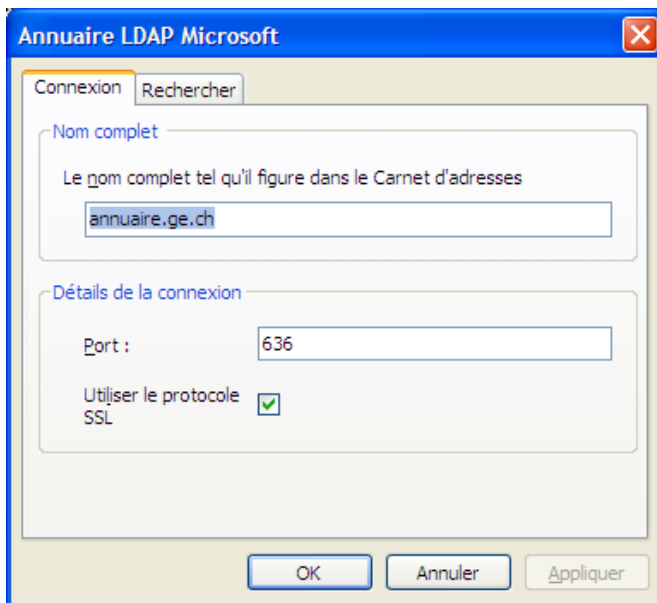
Annuaire LDAP Microsoft

Connexion
Rechercher

Nom complet

Le nom complet tel qu'il figure dans le Carnet d'adresses

annuaire.ge.ch

Détails de la connexion

Port :
636

Utiliser le protocole SSL

OK
Annuler
Appliquer